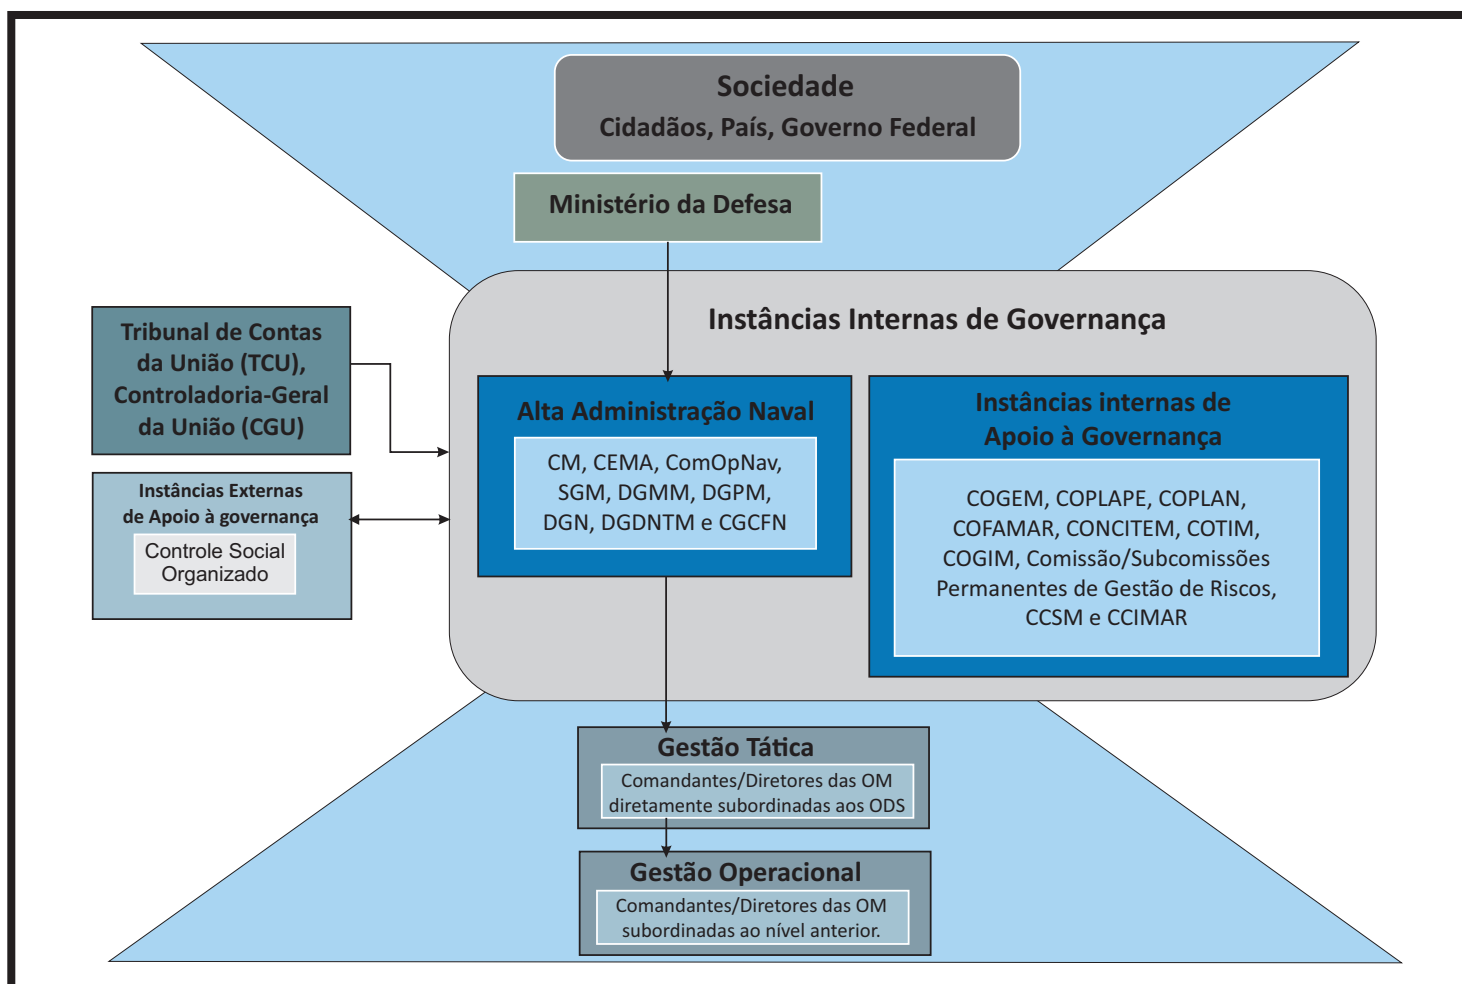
Sociedade
Cidadãos, País, Governo Federal

Ministério da Defesa

Tribunal de Contas da União (TCU), Controladoria-Geral da União (CGU)

Instâncias Externas de Apoio à governança

Controle Social Organizado

Instâncias Internas de Governança

Alta Administração Naval

CM, CEMA, ComOpNav, SGM, DGMM, DGPM, DGN, DGDNTM e CGCFN

Instâncias internas de Apoio à Governança

COGEM, COPLAPE, COPLAN, COFAMAR, CONCITEM, COTIM, COGIM, Comissão/Subcomissões Permanentes de Gestão de Riscos, CCSM e CCIMAR

Gestão Tática

Comandantes/Diretores das OM diretamente subordinadas aos ODS

Gestão Operacional

Comandantes/Diretores das OM subordinadas ao nível anterior.